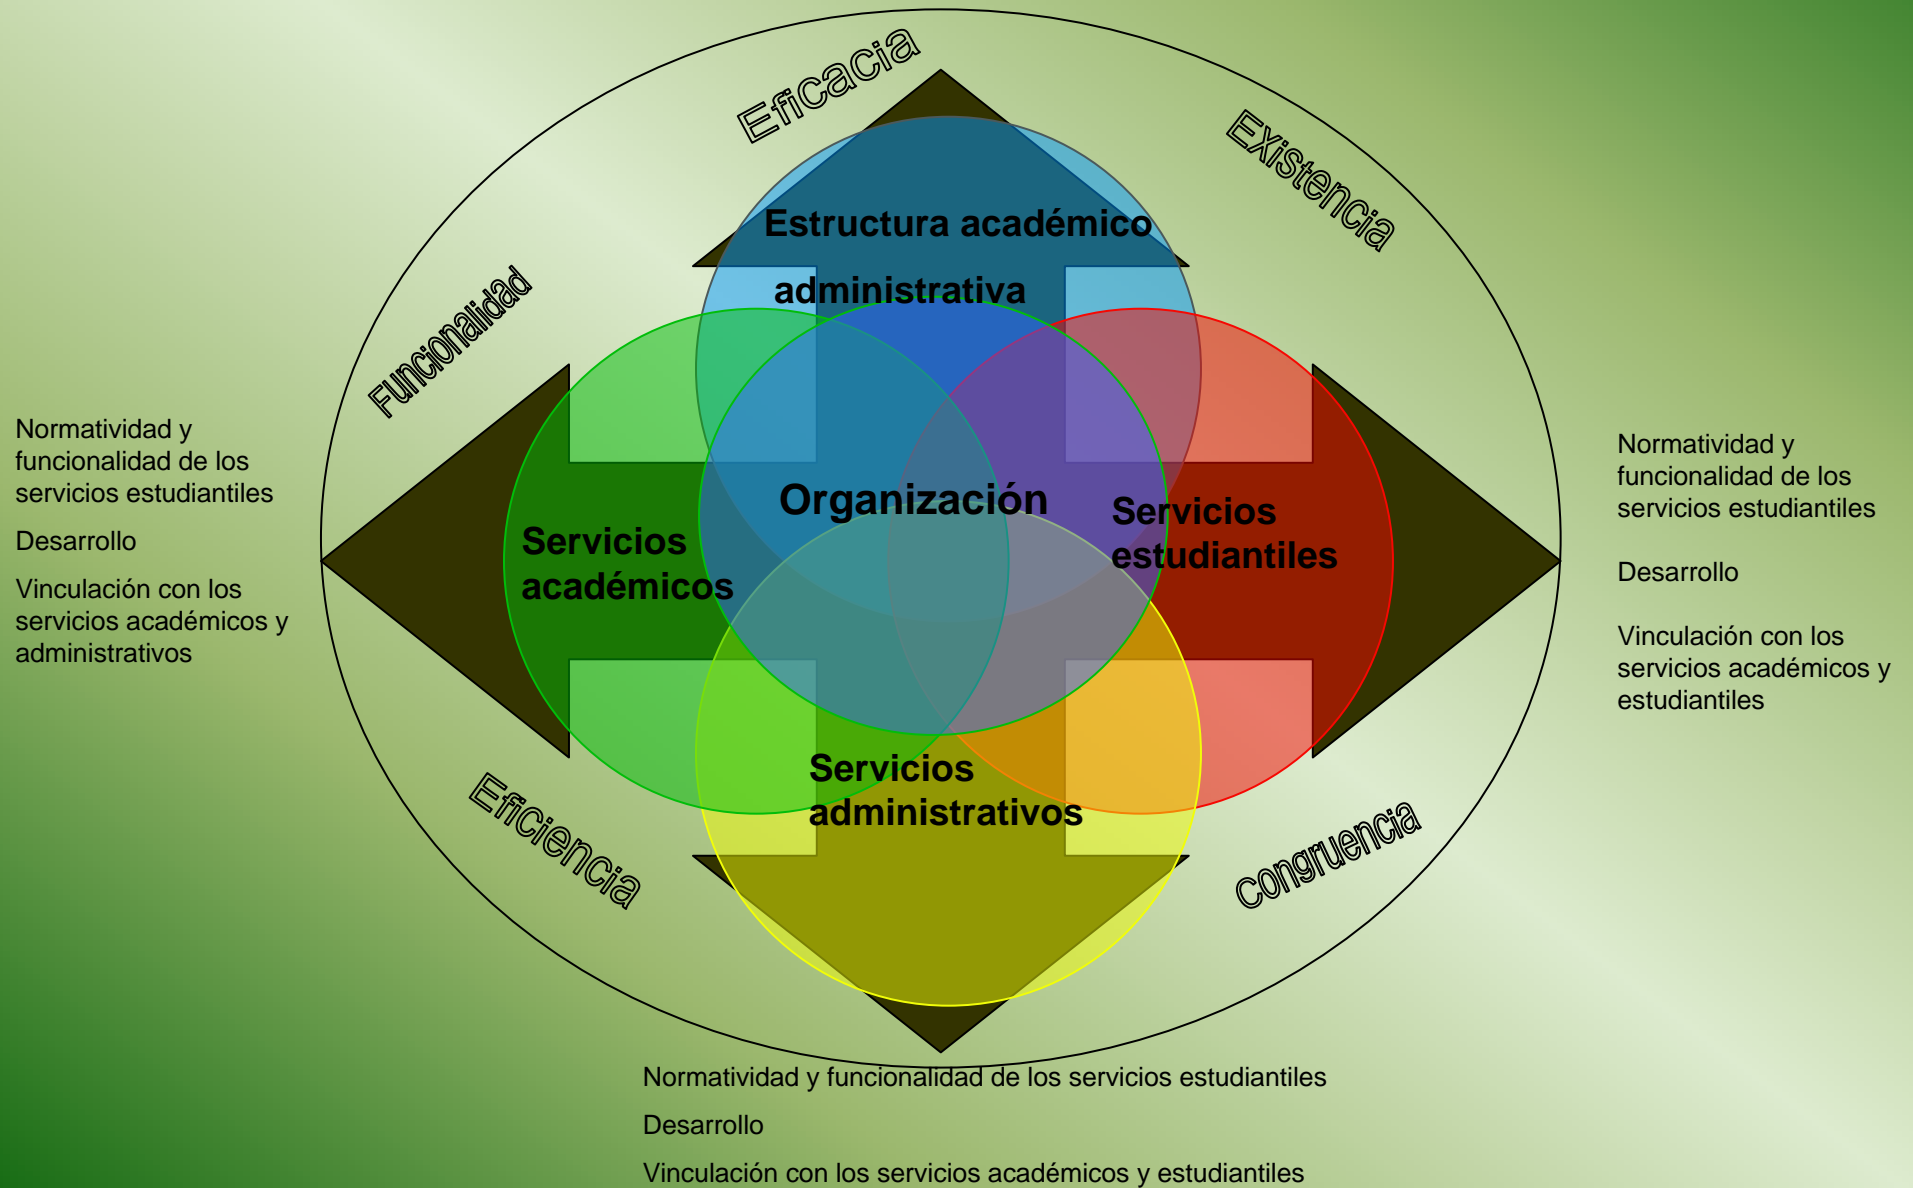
Eficacia

Existencia

Funcionalidad

Estructura académico administrativa

Normatividad y funcionalidad de los servicios estudiantiles

Desarrollo

Vinculación con los servicios académicos y administrativos

Organización

Servicios académicos

Servicios estudiantiles

Normatividad y funcionalidad de los servicios estudiantiles

Desarrollo

Vinculación con los servicios académicos y estudiantiles

Servicios administrativos

Eficiencia

Congruencia

Normatividad y funcionalidad de los servicios estudiantiles

Desarrollo

Vinculación con los servicios académicos y estudiantiles